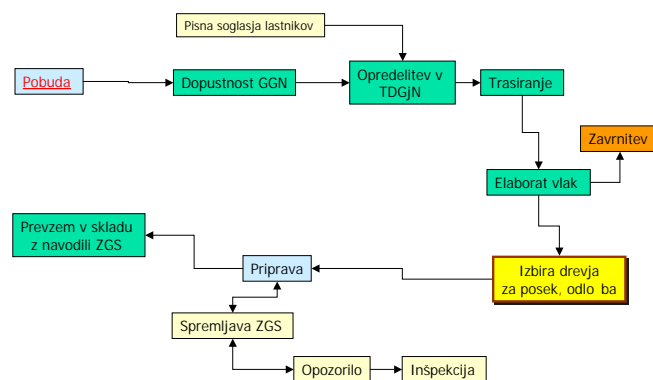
Pisna soglasja lastnikov

Pobuda

Dopustnost GGN

Opredelitev v TDGjN

Trasiranje

Zavrnitev

Elaborat vlak

Prevzem v skladu z navodili ZGS

Priprava

Izbira drevja za posek, odlo ba

Spremljava ZGS

Opozorilo

Inšpekcija